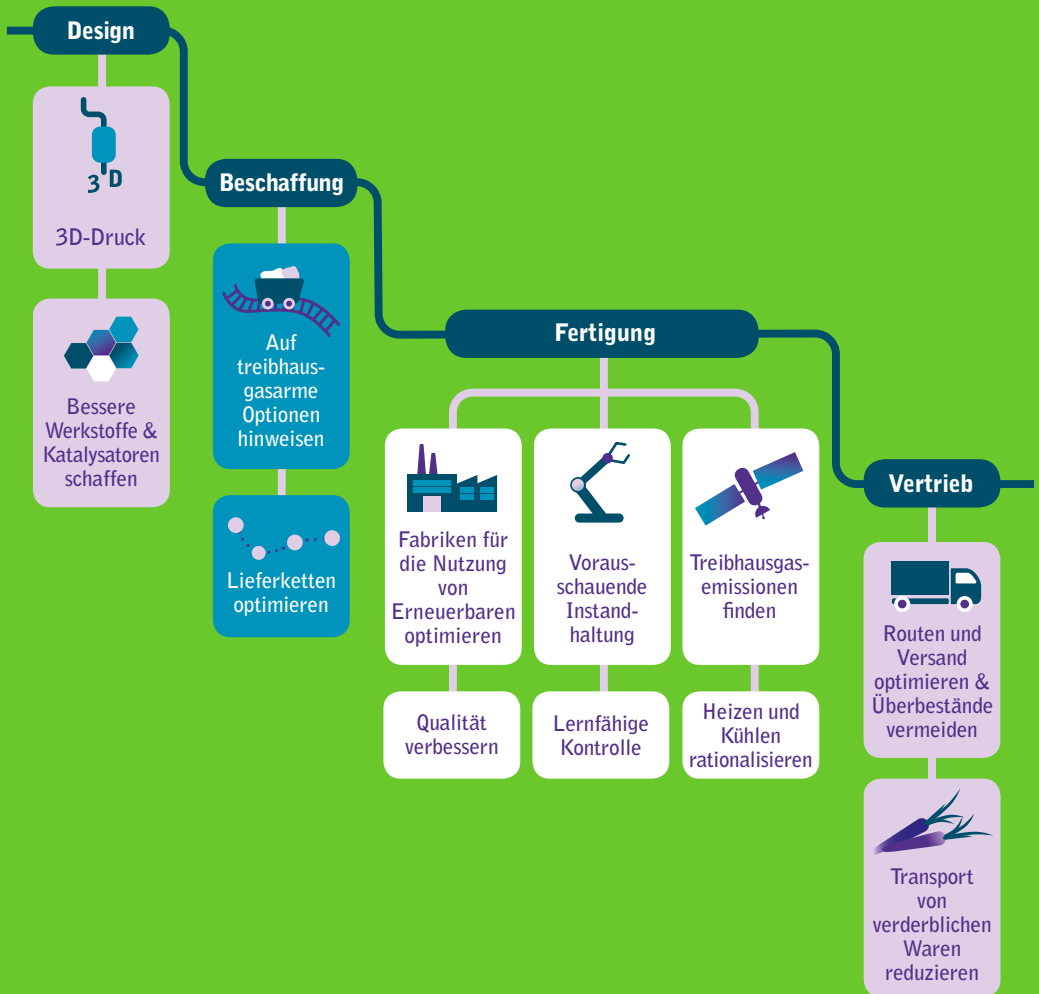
Design

3D

3D-Druck

Bessere Werkstoffe & Katalysatoren schaffen

Beschaffung

Auf treibhausgasarme Optionen hinweisen

Lieferketten optimieren

Fertigung

Fabriken für die Nutzung von Erneuerbaren optimieren

Qualität verbessern

Voraus-schauende Instand-haltung

Lernfähige Kontrolle

Treibhausgas-emissionen finden

Heizen und Kühlen rationalisieren

Vertrieb

Routen und Versand optimieren & Überbestände vermeiden

Transport von verderblichen Waren reduzieren